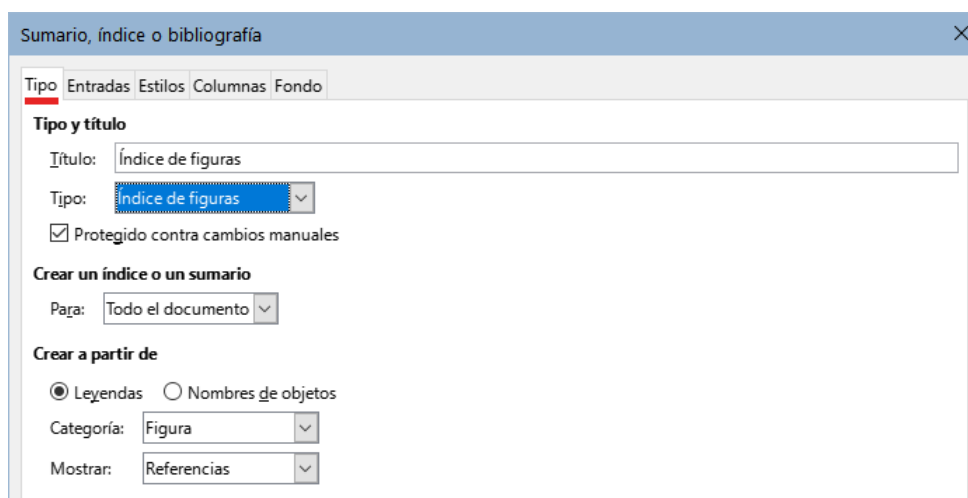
Sumario, índice o bibliografía

Tipo Entradas Estilos Columnas Fondo

Tipo y título

Título: Índice de figuras

Tipo: Índice de figuras

Protegido contra cambios manuales

Crear un índice o un sumario

Para: Todo el documento

Crear a partir de

Leyendas Nombres de objetos

Categoría: Figura

Mostrar: Referencias